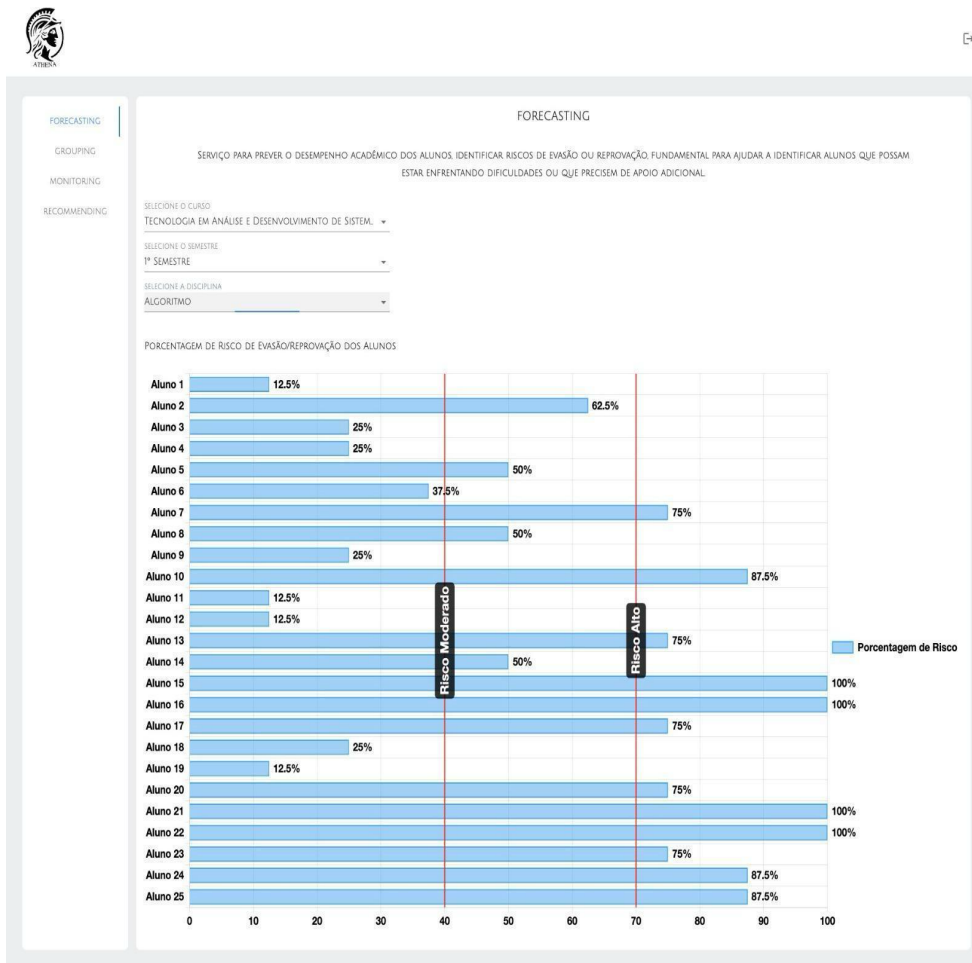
ATHENA

FORECASTING
GROUPING
MONITORING
RECOMMENDING

FORECASTING

SERVIÇO PARA PREVER O DESEMPENHO ACADÊMICO DOS ALUNOS, IDENTIFICAR RISCOS DE EVASÃO OU REPROVAÇÃO, FUNDAMENTAL PARA AJUDAR A IDENTIFICAR ALUNOS QUE POSSAM ESTAR ENFRENTANDO DIFICULDADES OU QUE PRECISEM DE APOIO ADICIONAL.

SELECIONE O CURSO
TECNOLOGIA EM ANÁLISE E DESENVOLVIMENTO DE SISTEM.

SELECIONE O SEMESTRE
1º SEMESTRE

SELECIONE A DISCIPLINA
ALGORITMO

PORCENTAGEM DE RISCO DE EVASÃO/REPROVAÇÃO DOS ALUNOS

Aluno 1 12.5%
Aluno 2 62.5%
Aluno 3 25%
Aluno 4 25%
Aluno 5 50%
Aluno 6 37.5%
Aluno 7 75%
Aluno 8 50%
Aluno 9 25%
Aluno 10 87.5%
Aluno 11 12.5%
Aluno 12 12.5%
Aluno 13 75%
Aluno 14 50%
Aluno 15 100%
Aluno 16 100%
Aluno 17 75%
Aluno 18 25%
Aluno 19 12.5%
Aluno 20 75%
Aluno 21 100%
Aluno 22 100%
Aluno 23 75%
Aluno 24 87.5%
Aluno 25 87.5%

Risco Moderado
Risco Alto

Porcentagem de Risco

0 10 20 30 40 50 60 70 80 90 100